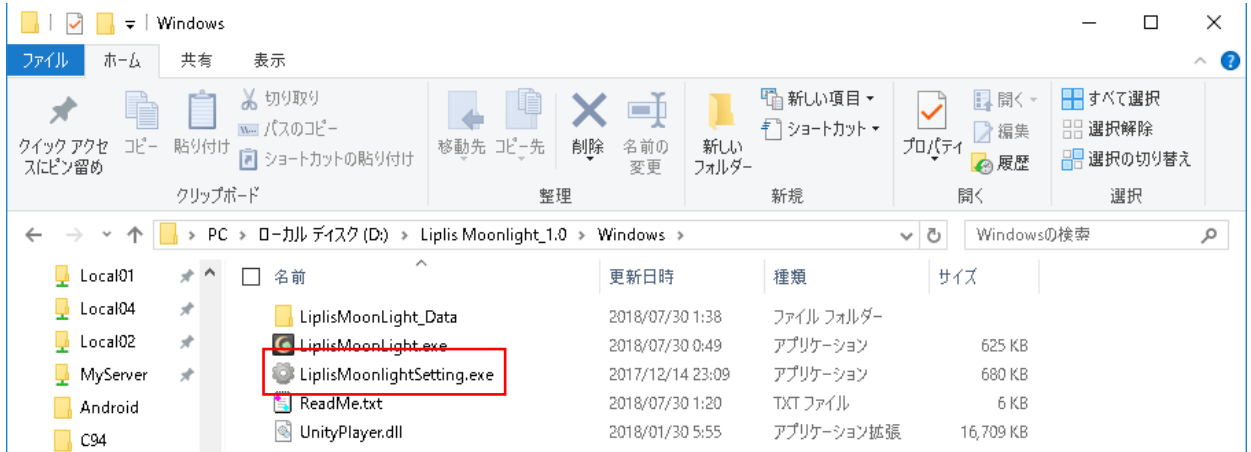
Windows

ファイル ホーム 共有 表示

クイック アクセスにピン留め コピー 貼り付け 切り取り パスのコピー ショートカットの貼り付け
クリップボード

移動先 コピー先 削除 名前の変更
整理

新しいフォルダー 新しい項目 ショートカット
新規

プロパティ 開く 編集 履歴
開く

すべて選択 選択解除 選択の切り替え
選択

PC > ローカル ディスク (D:) > Liplis Moonlight_1.0 > Windows >

Windowsの検索

Local01
Local04
Local02
MyServer
Android
C94

| 名前 | 更新日時 | 種類 | サイズ |
|---|---|---|---|
| LiplisMoonLight_Data | 2018/07/30 1:38 | ファイル フォルダー | |
| LiplisMoonLight.exe | 2018/07/30 0:49 | アプリケーション | 625 KB |
| LiplisMoonlightSetting.exe | 2017/12/14 23:09 | アプリケーション | 680 KB |
| ReadMe.txt | 2018/07/30 1:20 | TXT ファイル | 6 KB |
| UnityPlayer.dll | 2018/01/30 5:55 | アプリケーション拡張 | 16,709 KB |